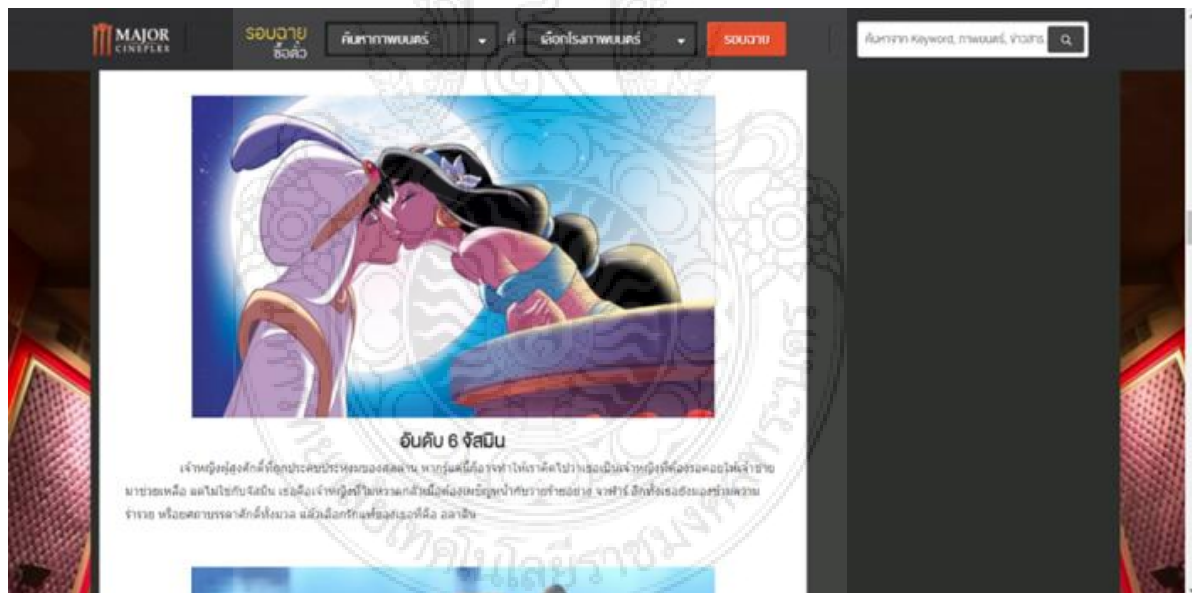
MAJOR CINEPLEX

รอบฉาย ซื้อตั๋ว

ค้นหาภาพยนตร์

ที่

เลือกโรงภาพยนตร์

รอบฉาย

ค้นหาจาก Keyword, ภาพยนตร์, ข่าวสาร

อันดับ 6 จัสมิน

เจ้าหญิงผู้องค์นี้ที่ถูกประดับประหังของสุลต่าน หากรู้ผมนี้อาจทำให้เราคิดไปว่าเธอเป็นเจ้าหญิงที่ต้องรอคอยให้เจ้าชายมาช่วยเหลือ แต่ไม่ใช่กับจัสมิน เธอคือเจ้าหญิงที่ไม่หวาดกลัวเมื่อต้องเผชิญหน้ากับ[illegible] จาฟาร์ อีกทั้งเธอยังเลือก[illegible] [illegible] หรือศฤงคาร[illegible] แล้วเลือกรักแท้ของเธอที่คือ อลาดิน